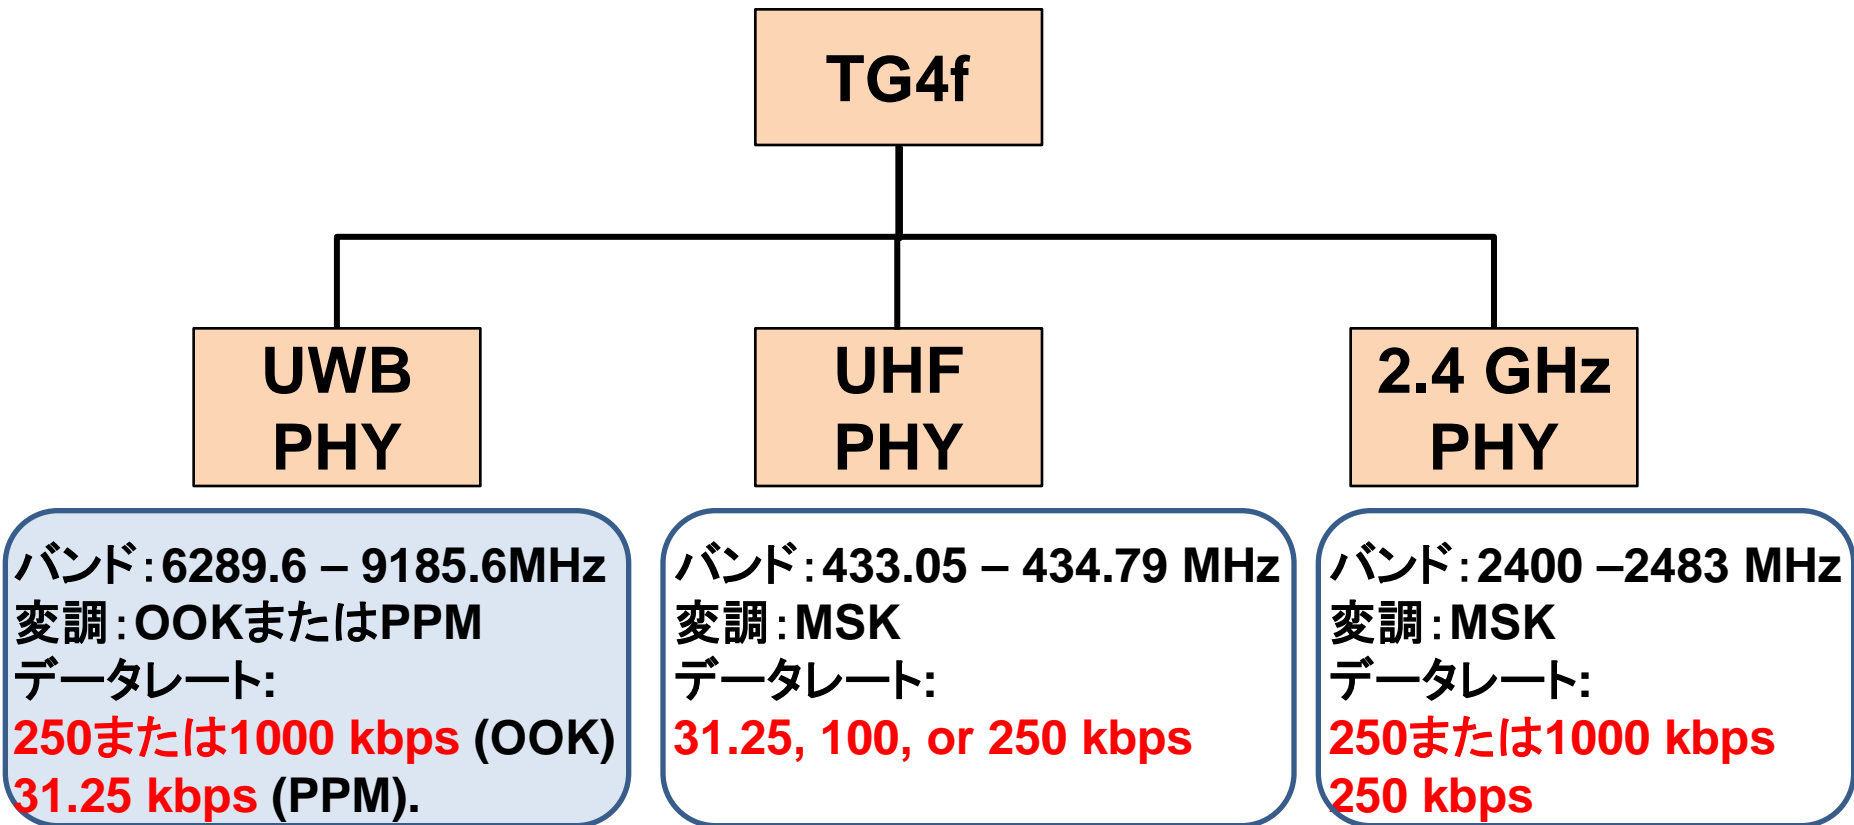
TG4f

UWB PHY

UHF PHY

2.4 GHz PHY

バンド:6289.6 – 9185.6MHz
変調:OOKまたはPPM
データレート:
250または1000 kbps (OOK)
31.25 kbps (PPM).

バンド:433.05 – 434.79 MHz
変調:MSK
データレート:
31.25, 100, or 250 kbps

バンド:2400 –2483 MHz
変調:MSK
データレート:
250または1000 kbps
250 kbps